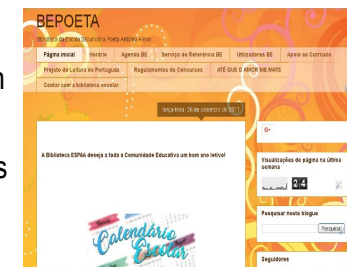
BEPOETA

Biblioteca da Escola Secundária Poeta António Aleixo

Página inicial | Horário | Agenda BE | Serviço de Referência BE | Utilizadores BE | Apoio ao Currículo | Projeto de Leitura do Português | Regulamentos de Concursos | ATÉ QUE O AMOR ME MATE | Contar com a biblioteca escolar

terça-feira, 26 de setembro de 2017

A Biblioteca ESPAA deseja a toda a Comunidade Educativa um bom ano letivo!

Calendário Escolar

G+

Visualizações de página na última semana

2 4

Pesquisar neste blogue

Pesquisar

Seguidores